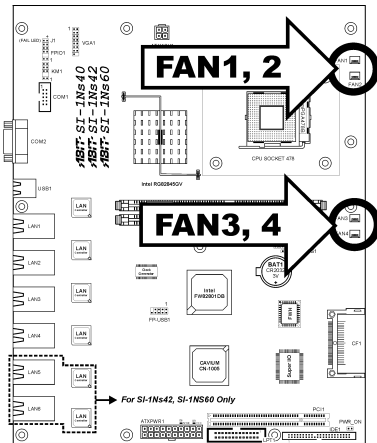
FAN1, 2

FAN3, 4

(FAN LED)
J1
FPIO1
KM1
VGA1
COM1
COM2
USB1
ABIT SI-1Ns40
ABIT SI-1Ns42
ABIT SI-1Ns60
FAN1
FAN2
CPU SOCKET 478
Intel RG82845GV
FAN3
FAN4
BAT1
CR2032
3V
LAN1
LAN2
LAN3
LAN4
LAN5
LAN6
LAN
LAN
LAN
LAN
LAN
LAN
Clock Generator
Intel FW82801DB
FP-USB1
FWH
Super I/O
CF1
CAVIUM CN-1005
For SI-1Ns42, SI-1NS60 Only
ATXPWR1
PCI1
PWR_ON
IDE1